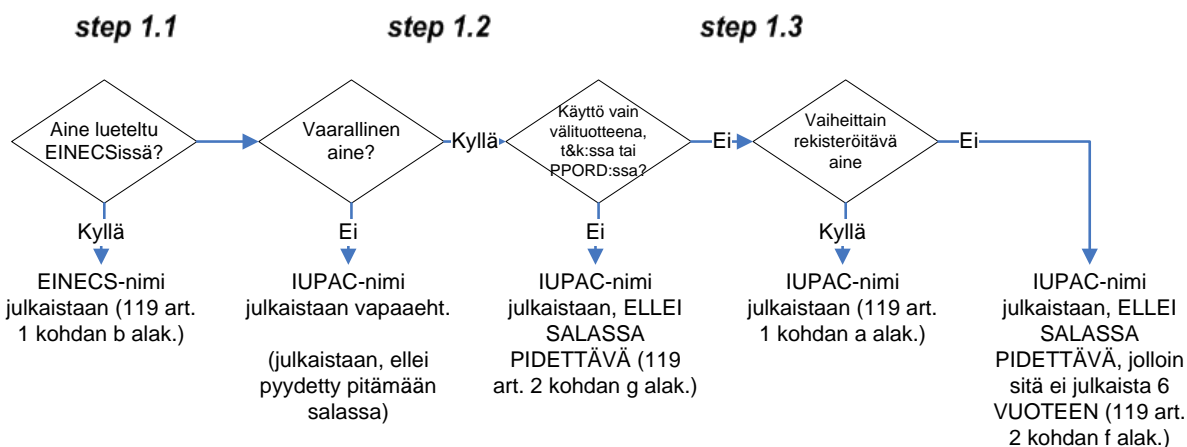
step 1.1

step 1.2

step 1.3

Aine lueteltu EINECSissä?

Vaarallinen aine?

Kyllä

Käyttö vain välituotteena, t&k:ssa tai PPORD:ssa?

Ei

Vaiheittain rekisteröitävä aine

Ei

Kyllä

EINECS-nimi julkaistaan (119 art. 1 kohdan b alak.)

Ei

IUPAC-nimi julkaistaan vapaaeht.

(julkaistaan, ellei pyydetty pitämään salassa)

Ei

IUPAC-nimi julkaistaan, ELLEI SALASSA PIDETTÄVÄ (119 art. 2 kohdan g alak.)

Kyllä

IUPAC-nimi julkaistaan (119 art. 1 kohdan a alak.)

IUPAC-nimi julkaistaan, ELLEI SALASSA PIDETTÄVÄ, jolloin sitä ei julkaista 6 VUOTEEN (119 art. 2 kohdan f alak.)